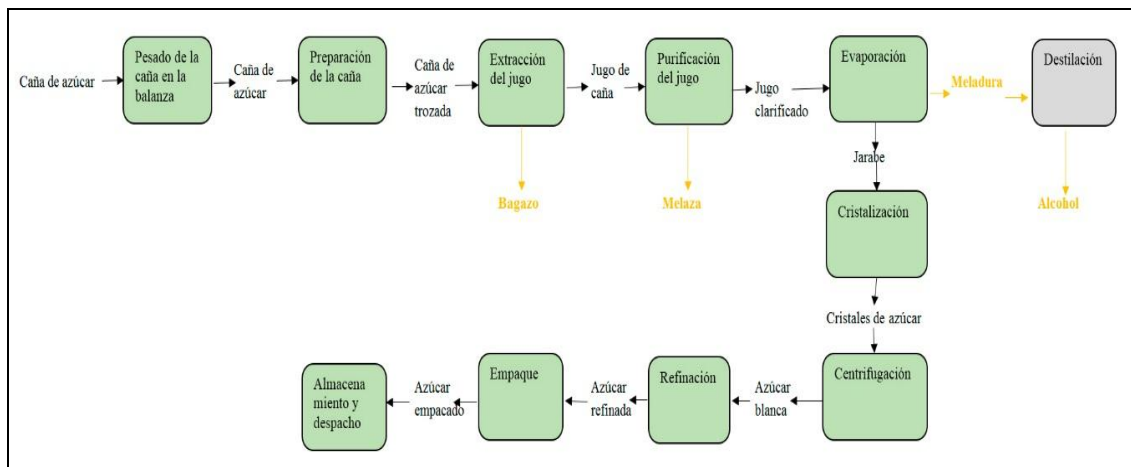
Caña de azúcar

Pesado de la caña en la balanza

Caña de azúcar

Preparación de la caña

Caña de azúcar trozada

Extracción del jugo

Jugo de caña

Purificación del jugo

Jugo clarificado

Evaporación

Meladura

Destilación

Bagazo

Melaza

Jarabe

Alcohol

Cristalización

Cristales de azúcar

Centrifugación

Azúcar blanca

Refinación

Azúcar refinada

Empaque

Azúcar empacado

Almacena miento y despacho